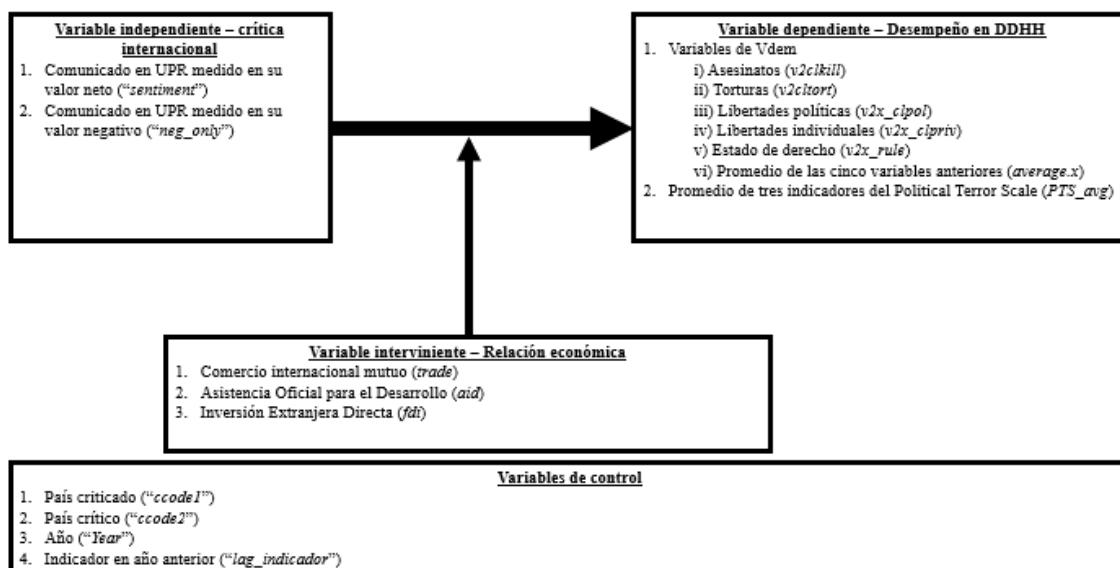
Variable independiente – crítica internacional
1. Comunicado en UPR medido en su valor neto ("sentiment")
2. Comunicado en UPR medido en su valor negativo ("neg_only")

Variable dependiente – Desempeño en DDHH
1. Variables de Vdem
i) Asesinatos (v2clkill)
ii) Torturas (v2cltort)
iii) Libertades políticas (v2x_clpol)
iv) Libertades individuales (v2x_clpriv)
v) Estado de derecho (v2x_rule)
vi) Promedio de las cinco variables anteriores (average.x)
2. Promedio de tres indicadores del Political Terror Scale (PTS_avg)

Variable interviniente – Relación económica
1. Comercio internacional mutuo (trade)
2. Asistencia Oficial para el Desarrollo (aid)
3. Inversión Extranjera Directa (fdi)

Variables de control
1. País criticado ("ccode1")
2. País crítico ("ccode2")
3. Año ("Year")
4. Indicador en año anterior ("lag_indicador")